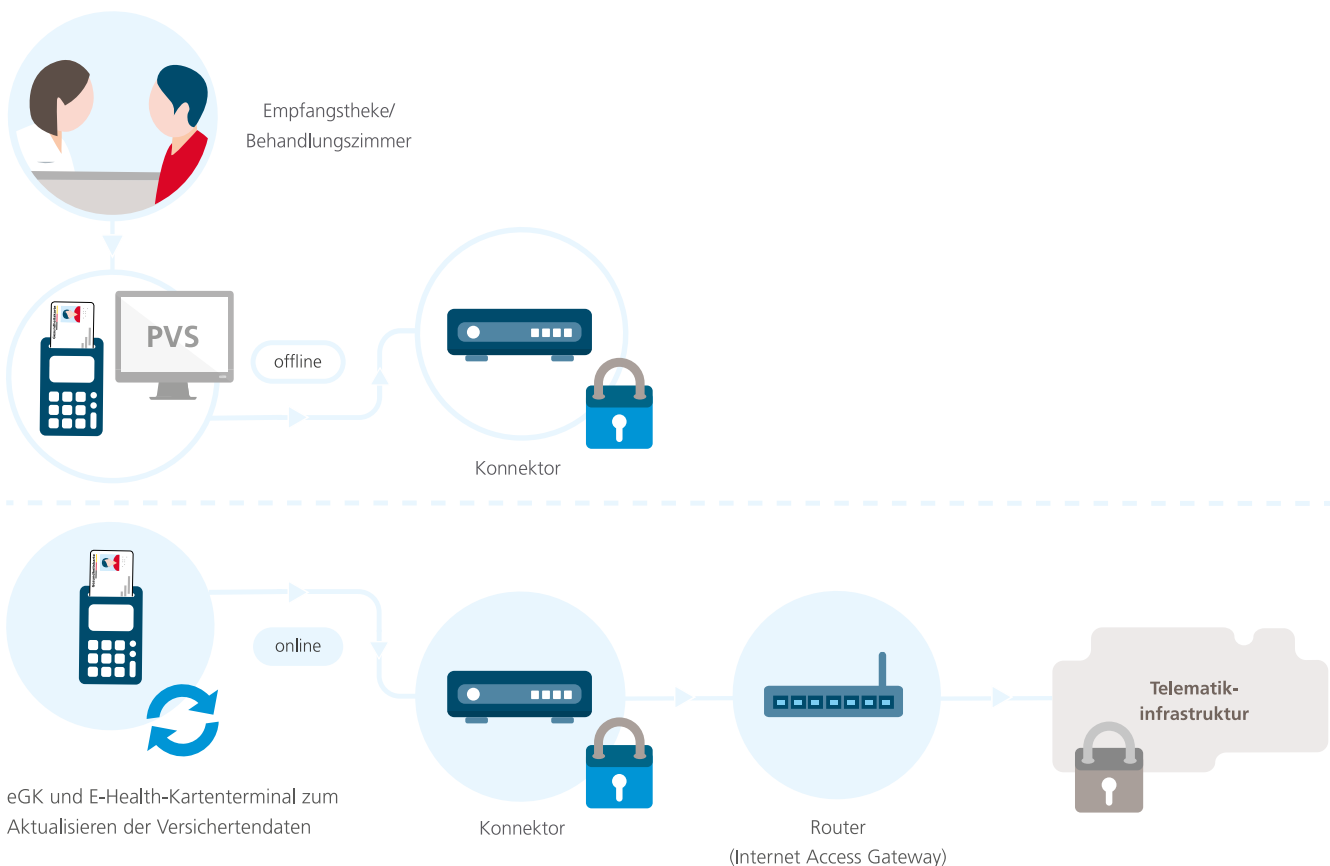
Empfangstheke/
Behandlungszimmer

PVS

offline

Konnektor

online

Konnektor

Router
(Internet Access Gateway)

Telematik-
infrastruktur

eGK und E-Health-Kartenterminal zum Aktualisieren der Versichertendaten